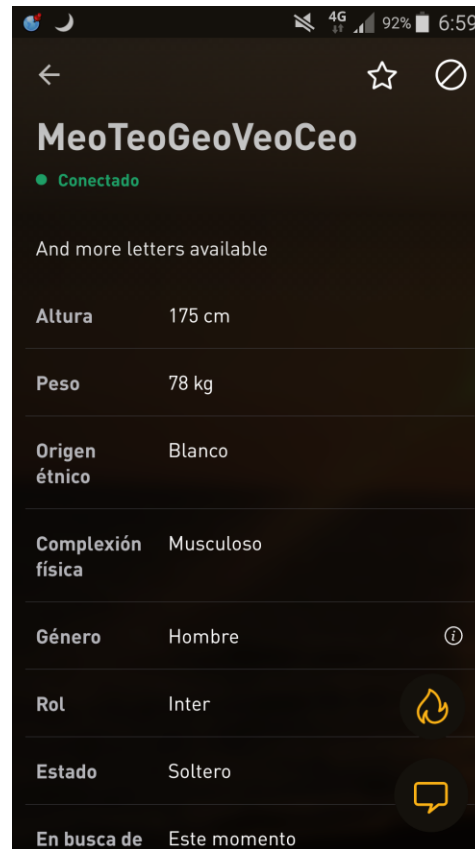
4G 92% 6:59

MeoTeoGeoVeoCeo

Conectado

And more letters available

| | |
|---|---|
| Altura | 175 cm |
| Peso | 78 kg |
| Origen étnico | Blanco |
| Complexión física | Musculoso |
| Género | Hombre |
| Rol | Inter |
| Estado | Soltero |
| En busca de | Este momento |